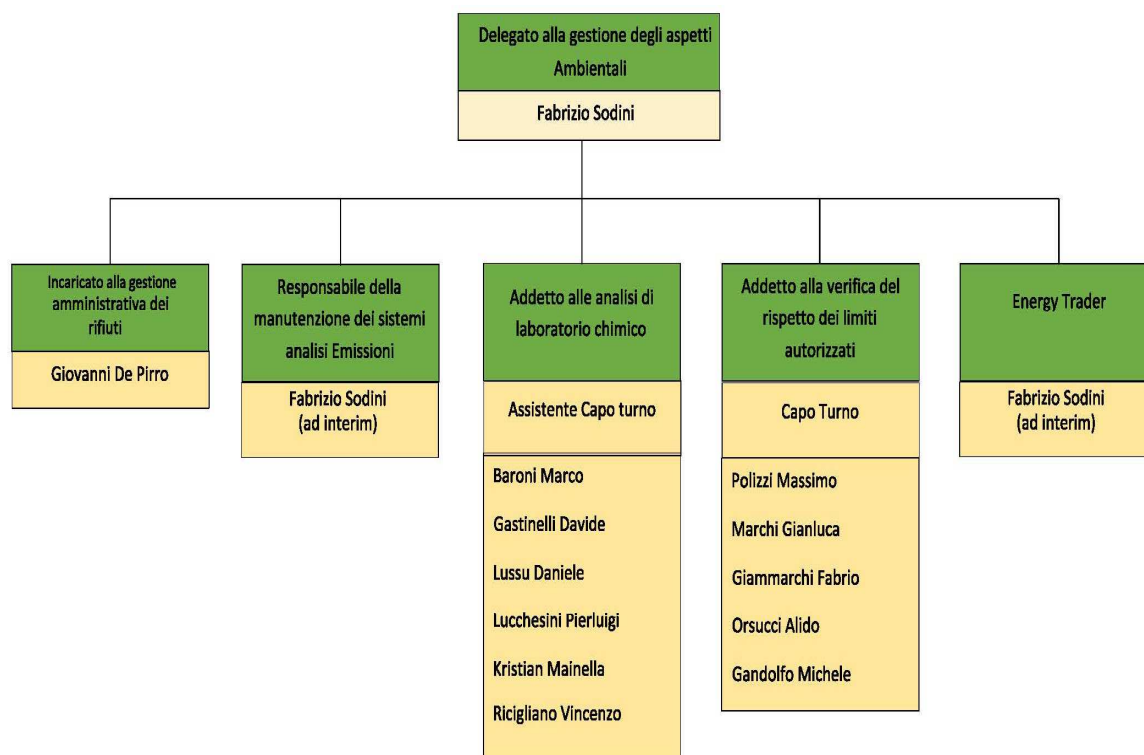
Delegato alla gestione degli aspetti Ambientali

Fabrizio Sodini

Incaricato alla gestione amministrativa dei rifiuti

Giovanni De Pirro

Responsabile della manutenzione dei sistemi analisi Emissioni

Fabrizio Sodini (ad interim)

Addetto alle analisi di laboratorio chimico

Assistente Capo turno

Baroni Marco

Gastinelli Davide

Lussu Daniele

Lucchesini Pierluigi

Kristian Mainella

Ricigliano Vincenzo

Addetto alla verifica del rispetto dei limiti autorizzati

Capo Turno

Polizzi Massimo

Marchi Gianluca

Giammarchi Fabrio

Orsucci Alido

Gandolfo Michele

Energy Trader

Fabrizio Sodini (ad interim)